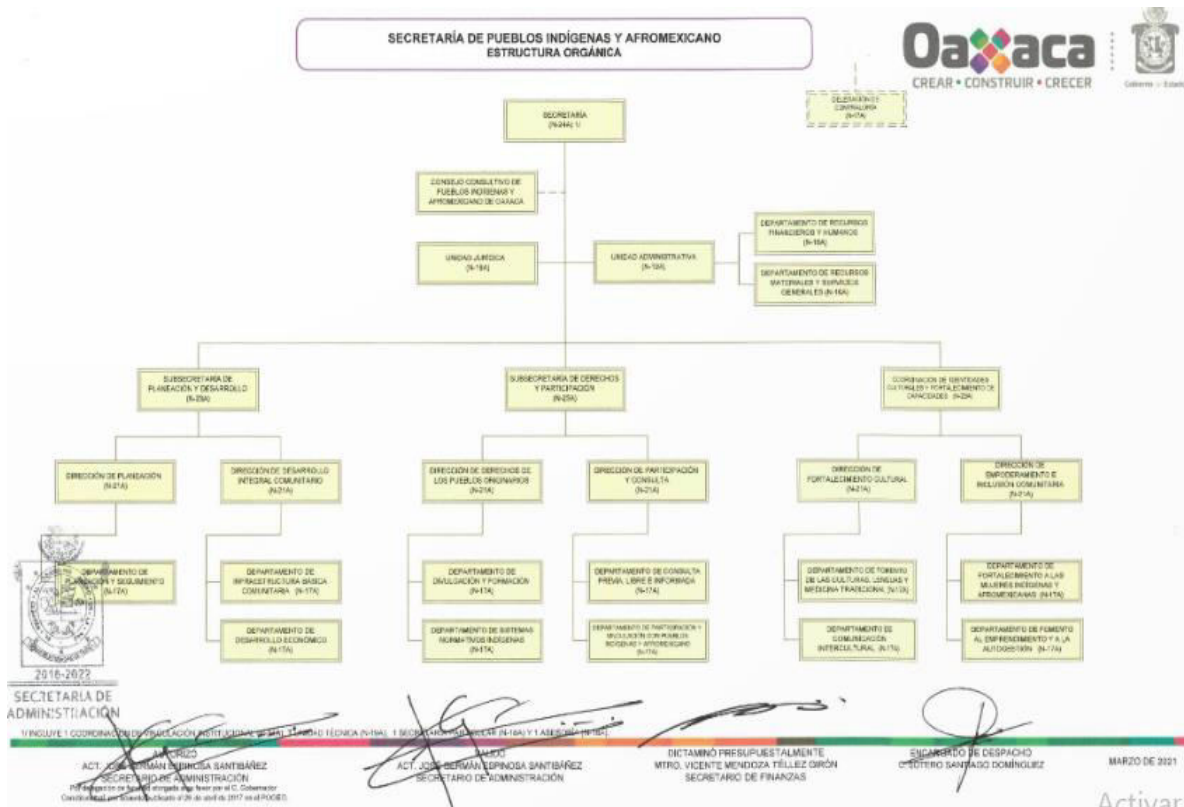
SECRETARÍA DE PUEBLOS INDÍGENAS Y AFROMEXICANO
ESTRUCTURA ORGÁNICA

Oaxaca
CREAR • CONSTRUIR • CRECER

Gobierno del Estado

DELEGACIÓN DE CONTRALORÍA (N-17A)

SECRETARÍA (N-24A) 1/

CONSEJO CONSULTIVO DE PUEBLOS INDÍGENAS Y AFROMEXICANO DE OAXACA

UNIDAD JURÍDICA (N-19A)

UNIDAD ADMINISTRATIVA (N-19A)

DEPARTAMENTO DE RECURSOS FINANCIEROS Y HUMANOS (N-16A)

DEPARTAMENTO DE RECURSOS MATERIALES Y SERVICIOS GENERALES (N-16A)

SUBSECRETARÍA DE PLANEACIÓN Y DESARROLLO (N-23A)

SUBSECRETARÍA DE DERECHOS Y PARTICIPACIÓN (N-23A)

COORDINACIÓN DE IDENTIDADES CULTURALES Y FORTALECIMIENTO DE CAPACIDADES (N-23A)

DIRECCIÓN DE PLANEACIÓN (N-21A)

DIRECCIÓN DE DESARROLLO INTEGRAL COMUNITARIO (N-21A)

DIRECCIÓN DE DERECHOS DE LOS PUEBLOS ORIGINARIOS (N-21A)

DIRECCIÓN DE PARTICIPACIÓN Y CONSULTA (N-21A)

DIRECCIÓN DE FORTALECIMIENTO CULTURAL (N-21A)

DIRECCIÓN DE EMPODERAMIENTO E INCLUSIÓN COMUNITARIA (N-21A)

DEPARTAMENTO DE PLANEACIÓN Y SEGUIMIENTO (N-17A)

DEPARTAMENTO DE INFRAESTRUCTURA BÁSICA COMUNITARIA (N-17A)

DEPARTAMENTO DE DESARROLLO ECONÓMICO (N-17A)

DEPARTAMENTO DE DIVULGACIÓN Y FORMACIÓN (N-17A)

DEPARTAMENTO DE SISTEMAS NORMATIVOS INDÍGENAS (N-17A)

DEPARTAMENTO DE CONSULTA PREVIA, LIBRE E INFORMADA (N-17A)

DEPARTAMENTO DE PARTICIPACIÓN Y VINCULACIÓN CON PUEBLOS INDÍGENAS Y AFROMEXICANO (N-17A)

DEPARTAMENTO DE FOMENTO DE LAS CULTURAS, LENGUAS Y MEDICINA TRADICIONAL (N-17A)

DEPARTAMENTO DE COMUNICACIÓN INTERCULTURAL (N-17A)

DEPARTAMENTO DE FORTALECIMIENTO A LAS MUJERES INDÍGENAS Y AFROMEXICANAS (N-17A)

DEPARTAMENTO DE FOMENTO AL EMPRENDIMIENTO Y A LA AUTOGESTIÓN (N-17A)

2016-2022
SECRETARÍA DE ADMINISTRACIÓN

1/ INCLUYE 1 COORDINACIÓN DE VINCULACIÓN INSTITUCIONAL (N-19A), 1 UNIDAD TÉCNICA (N-19A), 1 SECRETARÍA PARTICULAR (N-16A) Y 1 ASESORÍA (N-16A)

AUTORIZÓ
ACT. JOSÉ GERMÁN ESPINOSA SANTIBÁÑEZ
SECRETARIO DE ADMINISTRACIÓN
Por delegación de facultad otorgada a su favor por el C. Gobernador Constitucional, por Acuerdo publicado el 26 de abril de 2017 en el POGEO.

VALIDÓ
ACT. JOSÉ GERMÁN ESPINOSA SANTIBÁÑEZ
SECRETARIO DE ADMINISTRACIÓN

DICTAMINÓ PRESUPUESTALMENTE
MTRO. VICENTE MENDOZA TÉLLEZ GIRÓN
SECRETARIO DE FINANZAS

ENCARGADO DE DESPACHO
C. SÓTERO SANTIAGO DOMÍNGUEZ

MARZO DE 2021

Activar